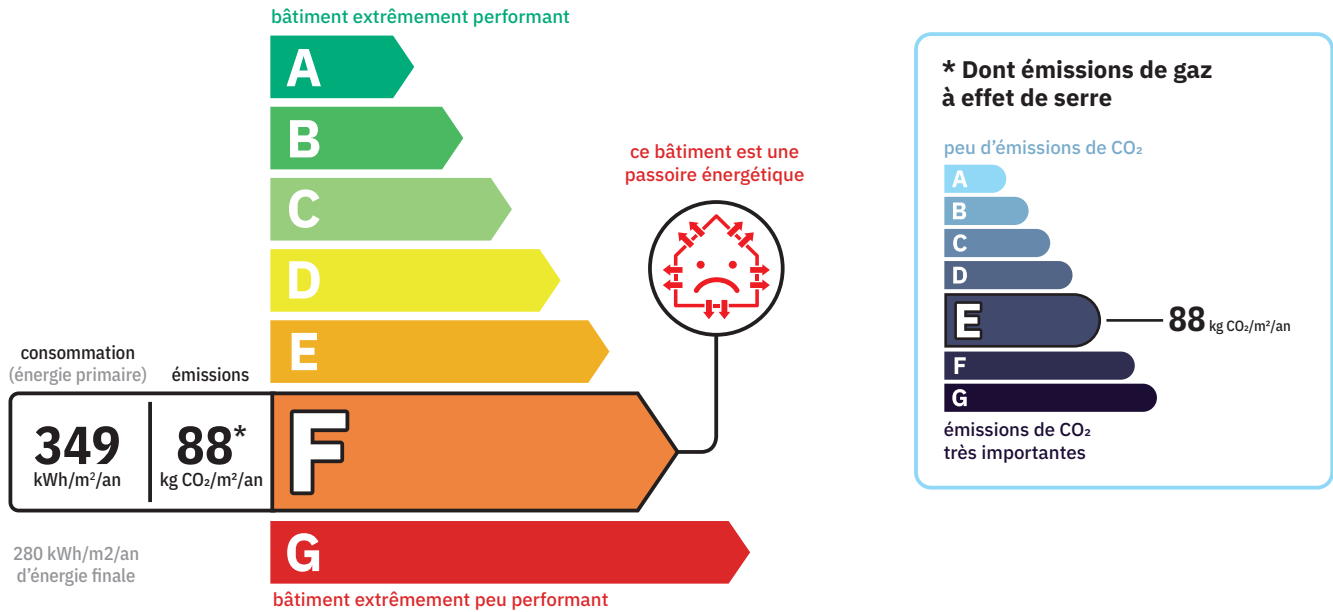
bâtiment extrêmement performant

A
B
C
D
E

consommation
(énergie primaire)

émissions

349 kWh/m²/an

88* kg $CO_2$/m²/an

F

G

280 kWh/m2/an
d'énergie finale

bâtiment extrêmement peu performant

ce bâtiment est une passoire énergétique

* Dont émissions de gaz à effet de serre

peu d'émissions de $CO_2$

A
B
C
D
E

88 kg $CO_2$/m²/an

F
G

émissions de $CO_2$
très importantes